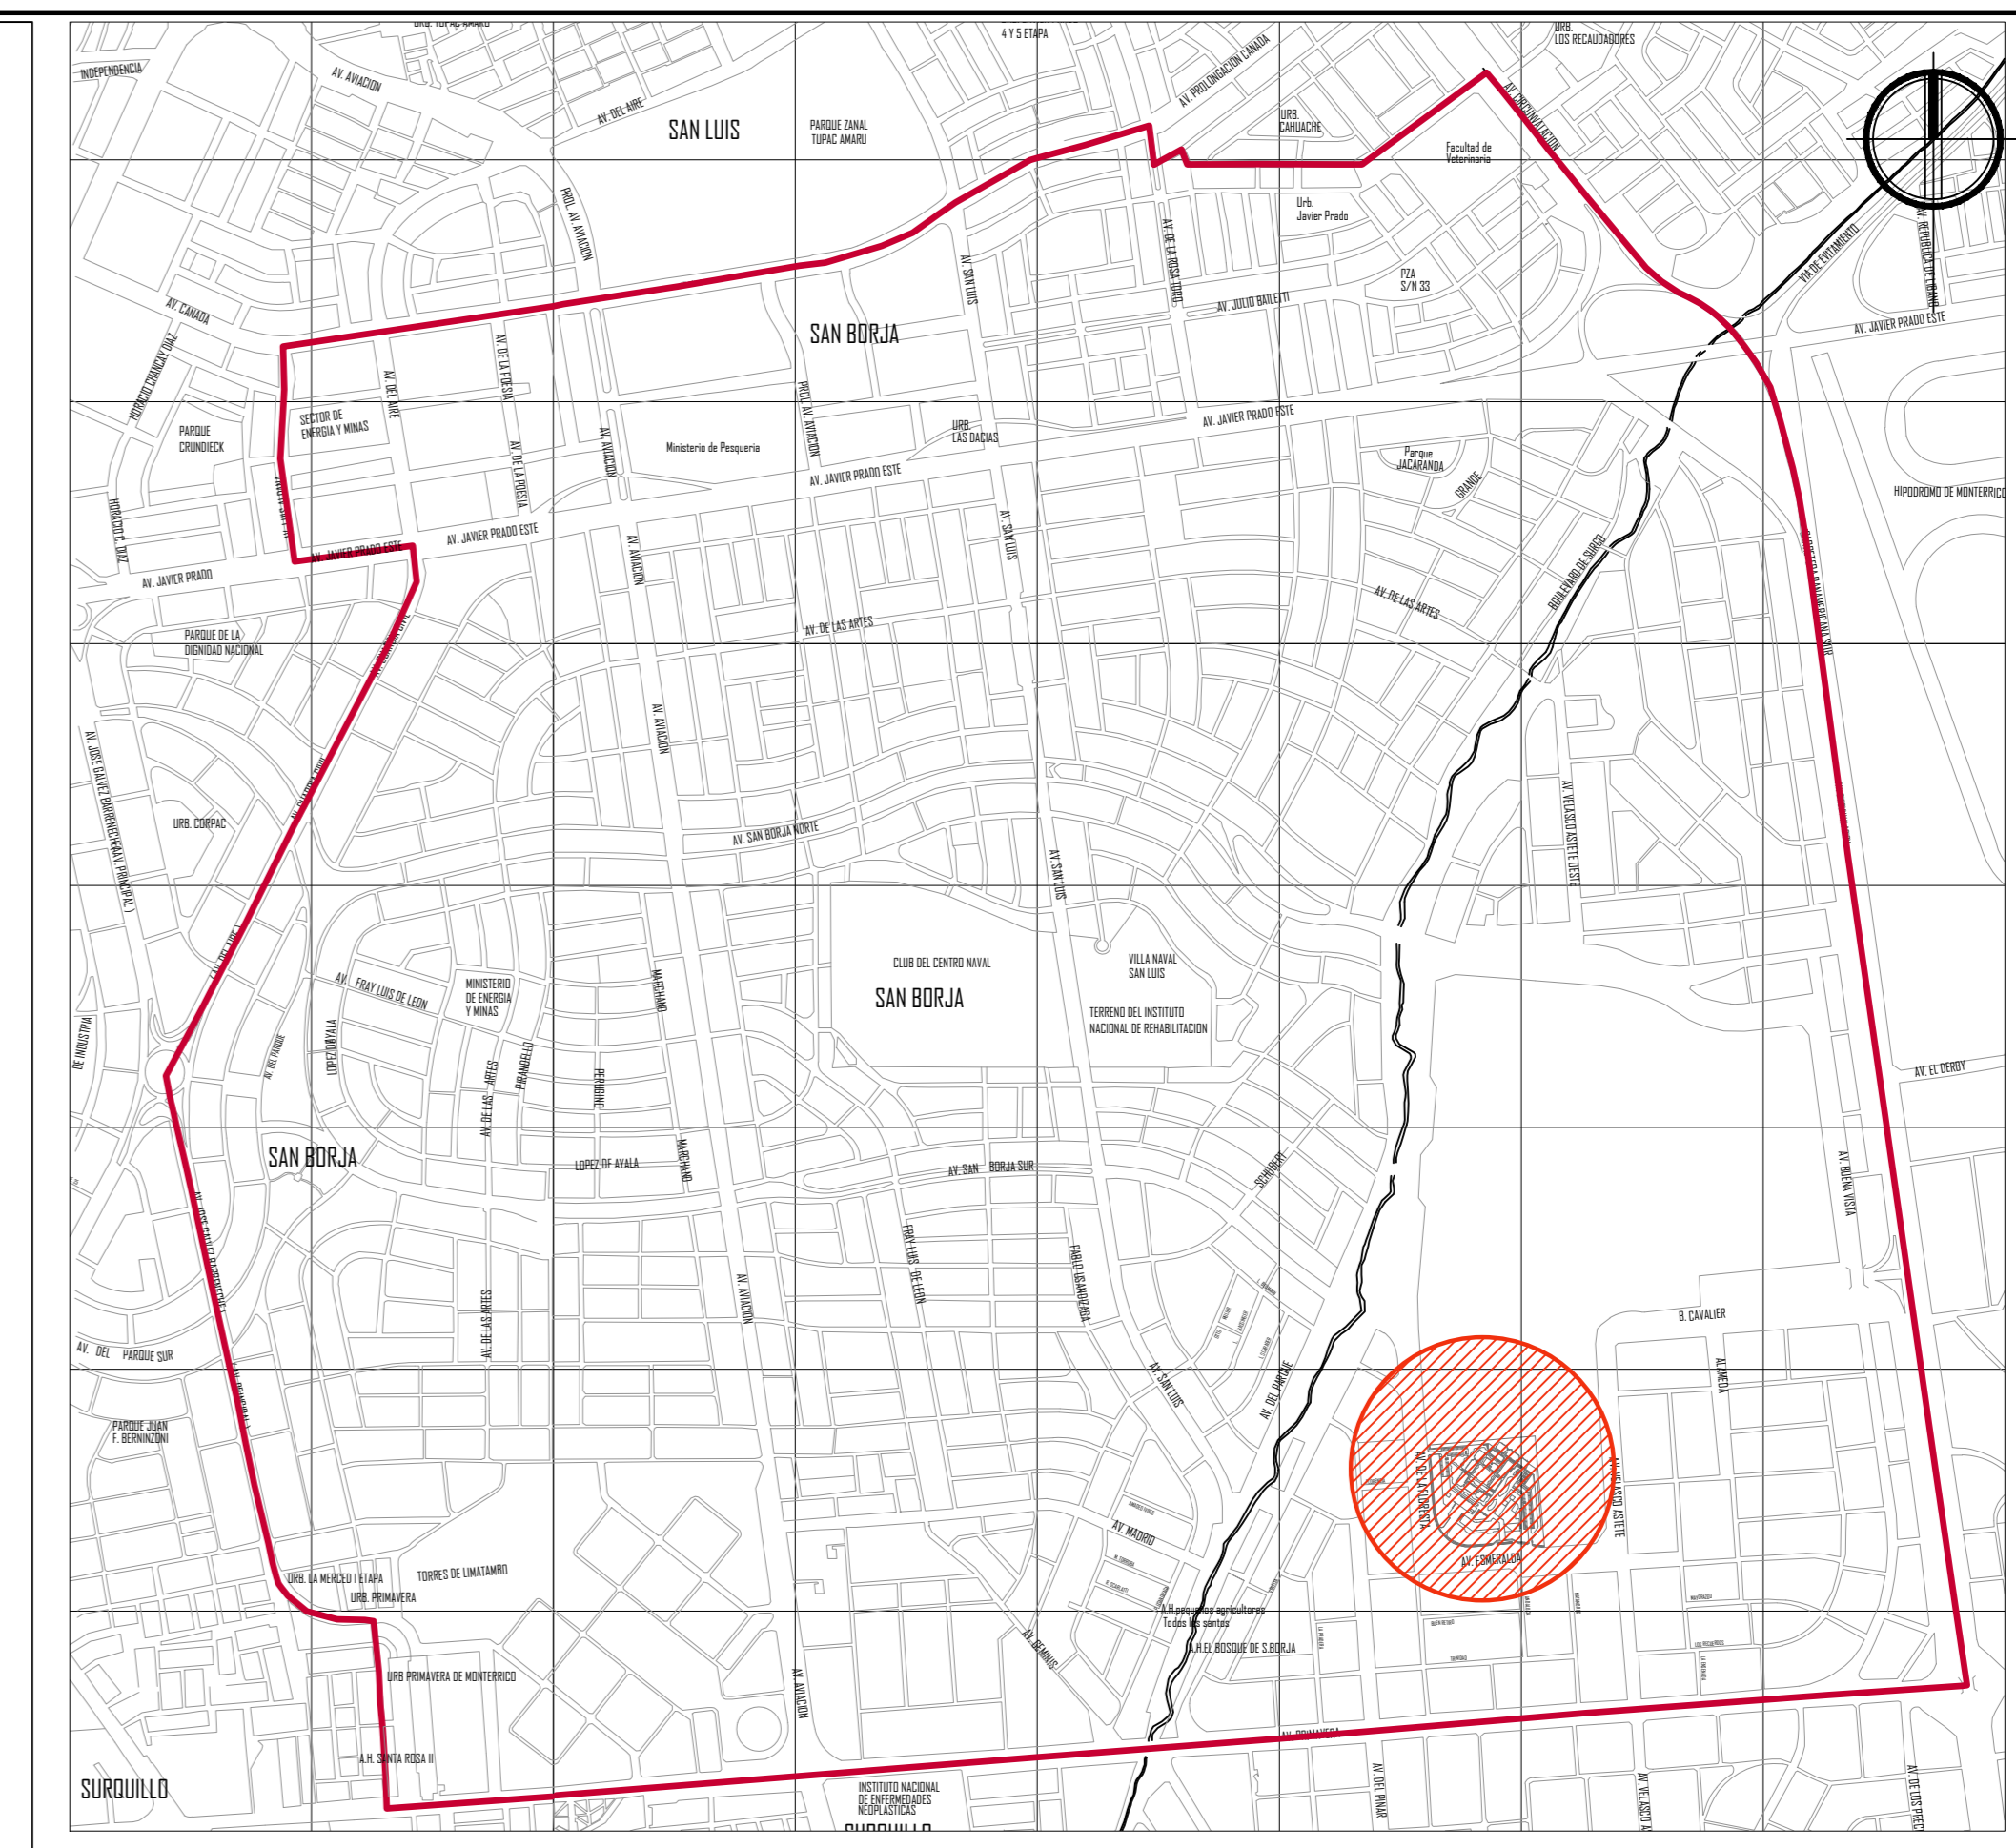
4 Y 5 ETAPA
URB. LOS RECAUDADORES
INDEPENDENCIA
AV. AVIACION
AV. DEL AIRE
SAN LUIS
PARQUE ZANAL TUPAC AMARU
AV. PROLONGACION CANADA
URB. CAHUACHE
Facultad de Veterinaria
AV. CIRCUNVALACION
Urb. Javier Prado
PROL. AV. AVIACION
AV. SAN LUIS
AV. DE LA ROSA TORO
AV. JULIO BAILETTI
PZA S/N 33
VIA DE EVITAMIENTO
AV. REPUBLICA DE CHILE
AV. JAVIER PRADO ESTE
AV. CANADA
SAN BORJA
HORACIO CHAVEZ DIAZ
AV. DE LA POESIA
AV. DEL AIRE
SECTOR DE ENERGIA Y MINAS
PARQUE CRUNDIECK
AV. AVIACION
Ministerio de Pesqueria
PROL. AV. AVIACION
URB. LAS DACIAS
AV. JAVIER PRADO ESTE
AV. JAVIER PRADO ESTE
Parque JACARANDA
GRANDE
HIPODROMO DE MONTERRICO
AV. DE LA POESIA
AV. JAVIER PRADO ESTE
AV. SAN LUIS
HORACIO C. DIAZ
AV. JAVIER PRADO ESTE
AV. JAVIER PRADO
AV. AVIACION
BOULEVARD DE SURCO
AV. DE LAS ARTES
PARQUE DE LA DIGNIDAD NACIONAL
AV. DE LAS ARTES
AV. AVIACION
AV. JOSE GALVEZ BARRENECHEA (AV. PRINCIPAL)
URB. CORPAC
AV. SAN BORJA NORTE
AV. VELASCO ASTETE OESTE
AV. SAN LUIS
CLUB DEL CENTRO NAVAL
SAN BORJA
VILLA NAVAL SAN LUIS
TERRENO DEL INSTITUTO NACIONAL DE REHABILITACION
AV. FRAY LUIS DE LEON
MINISTERIO DE ENERGIA Y MINAS
MARCHAND
DE INDUSTRIA
AV. DEL PARQUE
LOPEZ DE AYALA
AV. DE LAS ARTES
PIRANDELLO
PERUGINO
AV. EL DERBY
SAN BORJA
LOPEZ DE AYALA
MARCHAND
AV. SAN BORJA SUR
SCHUBERT
AV. BUENA VISTA
FRAY LUIS DE LEON
PABLO USANDIZAGA
AV. AVIACION
AV. DE LAS ARTES
B. CAVALIER
AV. DEL PARQUE SUR
AV. SAN LUIS
AV. DEL PARQUE
ALAMEDA
PARQUE JUAN F. BERNINZONI
AV. DE LA FLORESTA
AV. VELASCO ASTETE
AV. MADRID
AV. ESMERALDA
URB. LA MERCED I ETAPA
TORRES DE LIMATAMBO
URB. PRIMAVERA
A.H. pequeños agricultores Todos los santos
A.H. EL BOSQUE DE S.BORJA
AV. GEMINIS
URB PRIMAVERA DE MONTERRICO
AV. AVIACION
AV. PRIMAVERA
A.H. SANTA ROSA II
SURQUILLO
INSTITUTO NACIONAL DE ENFERMEDADES NEOPLASTICAS
AV. DEL PINAR
AV. VELASCO A
AV. DE LOS PRECURSORES